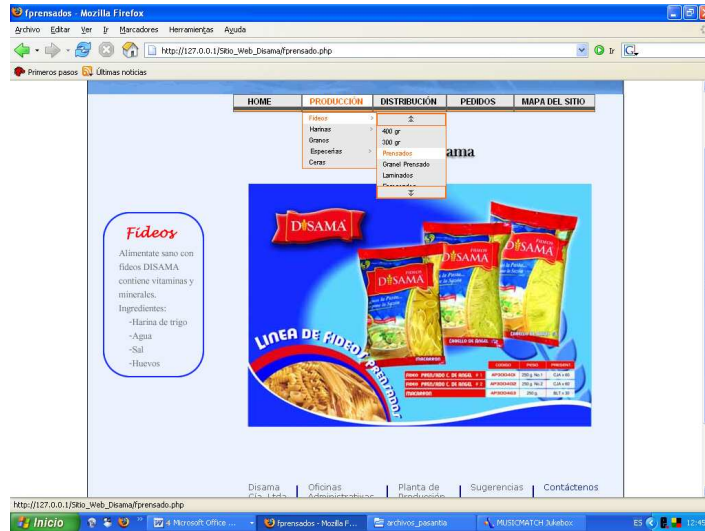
fprensados - Mozilla Firefox

Archivo Editar Ver Ir Marcadores Herramientas Ayuda

http://127.0.0.1/Sitio_Web_Disama/fprensado.php

Primeros pasos Últimas noticias

| HOME | PRODUCCIÓN | DISTRIBUCIÓN | PEDIDOS | MAPA DEL SITIO |
|---|---|---|---|---|

Fideos
Harinas
Granos
Especerías
Ceras

400 gr
300 gr
Prensados
Granel Prensado
Laminados

ama

Fideos

Alimentate sano con fideos DISAMA contiene vitaminas y minerales.
Ingredientes:
-Harina de trigo
-Agua
-Sal
-Huevos

DISAMA
DISAMA
DISAMA
DISAMA

LINEA DE FIDEO PRENSADO

MACARRON
CABELLO DE ÁNGEL

Disama Cía. Ltda. | Oficinas Administrativas | Planta de Producción | Sugerencias | Contáctenos

http://127.0.0.1/Sitio_Web_Disama/fprensado.php

Inicio | 4 Microsoft Office ... | fprensados - Mozilla F... | archivos_pasantia | MUSICMATCH Jukebox | ES | 12:45